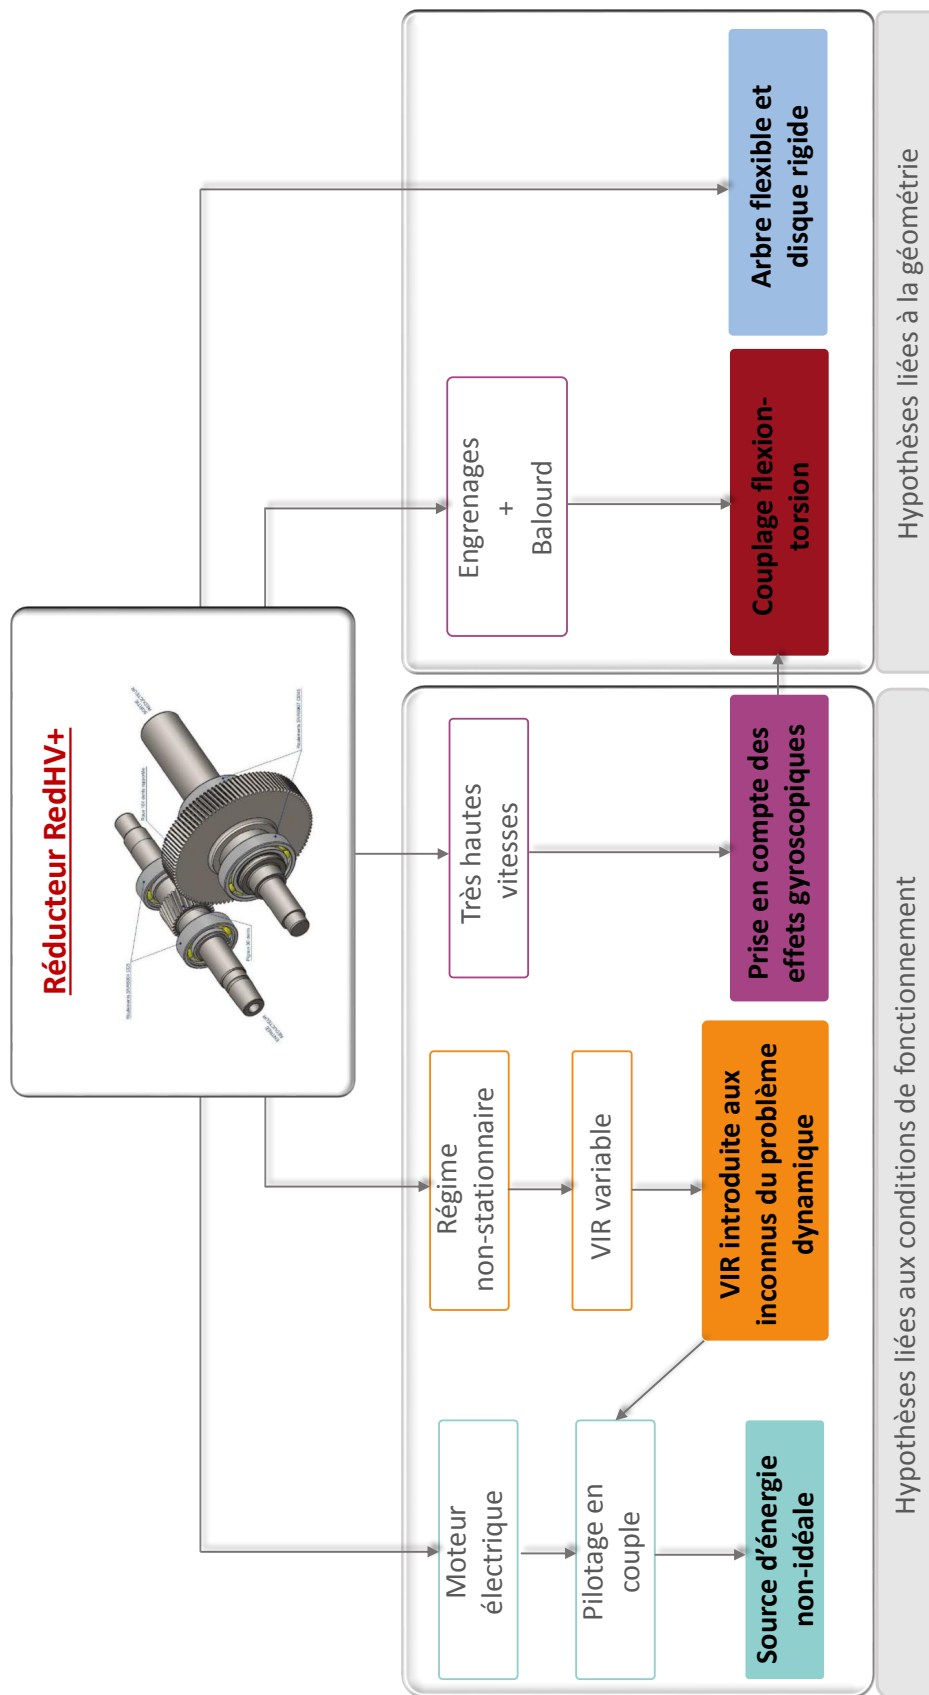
Réducteur RedHV+

Moteur électrique

Pilotage en couple

Source d'énergie non-idéale

Régime non-stationnaire

VIR variable

VIR introduite aux inconnus du problème dynamique

Très hautes vitesses

Prise en compte des effets gyroscopiques

Engrenages + Balourd

Couplage flexion-torsion

Arbre flexible et disque rigide

Hypothèses liées aux conditions de fonctionnement

Hypothèses liées à la géométrie